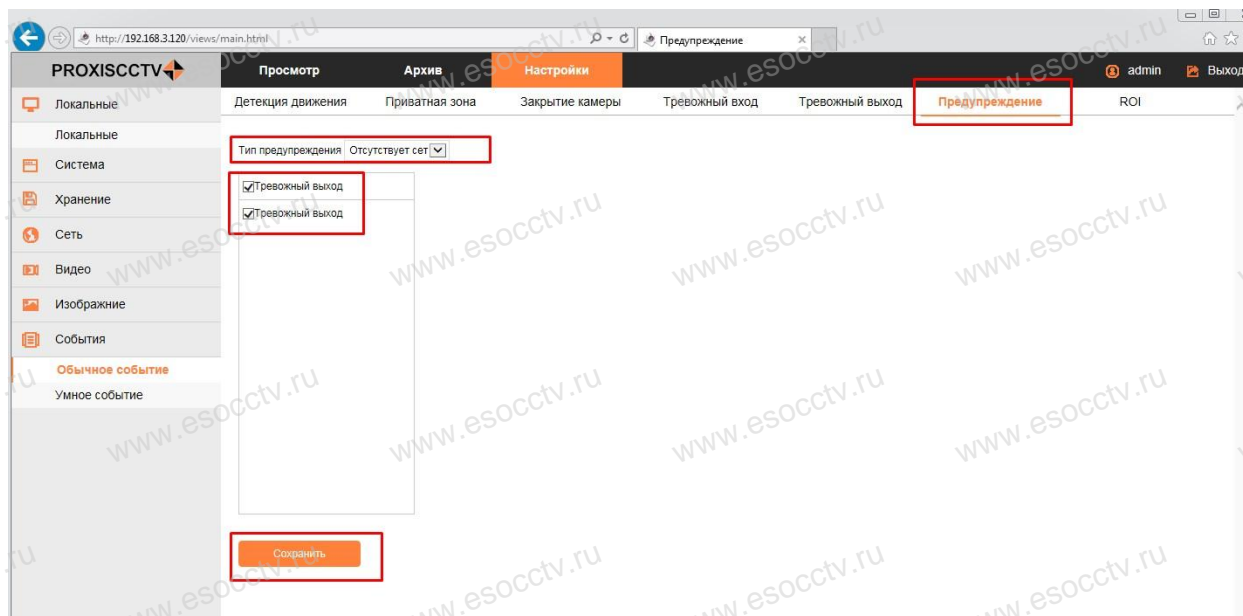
http://192.168.3.120/views/main.html

Предупреждение

PROXISCCTV

Просмотр

Архив

Настройки

admin

Выход

Локальные

Детекция движения

Приватная зона

Закрытие камеры

Тревожный вход

Тревожный выход

Предупреждение

ROI

Локальные

Тип предупреждения Отсутствует сет

Система

Тревожный выход

Тревожный выход

Хранение

Сеть

Видео

Изображние

События

Обычное событие

Умное событие

Сохранить

www.esocctv.ru